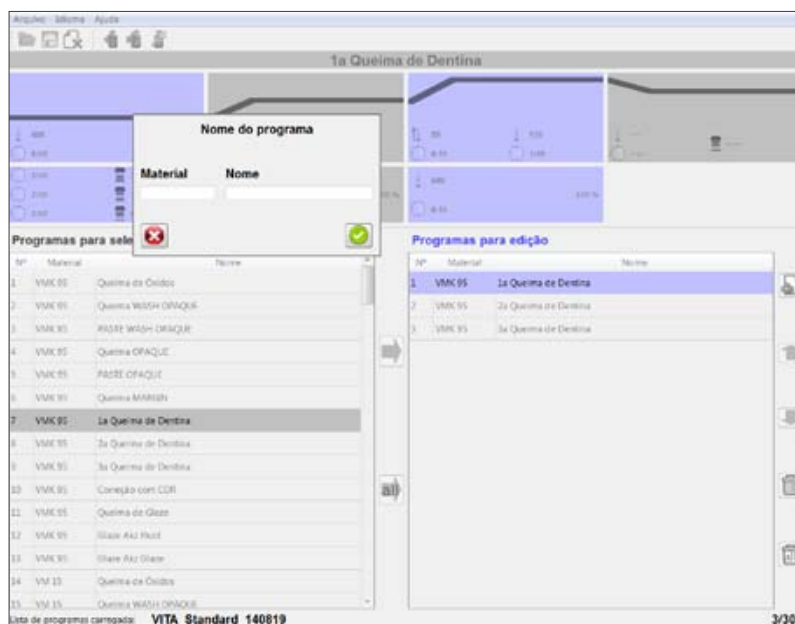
Arquivo Idioma Ajuda

1a Queima de Dentina

Nome do programa

Material Nome

Programas para sele

| Nº | Material | Nome |
|---|---|---|
| 1 | VMK 95 | Queima de Óxidos |
| 2 | VMK 95 | Queima WASH OPAQUE |
| 3 | VMK 95 | PASTE WASH OPAQUE |
| 4 | VMK 95 | Queima OPAQUE |
| 5 | VMK 95 | PASTE OPAQUE |
| 6 | VMK 95 | Queima MARGIN |
| 7 | VMK 95 | 1a Queima de Dentina |
| 8 | VMK 95 | 2a Queima de Dentina |
| 9 | VMK 95 | 3a Queima de Dentina |
| 10 | VMK 95 | Correção com COR |
| 11 | VMK 95 | Queima de Glaze |
| 12 | VMK 95 | Glaze Akz Fluid |
| 13 | VMK 95 | Glaze Akz Glaze |
| 14 | VM 13 | Queima de Óxidos |
| 15 | VM 13 | Queima WASH OPAQUE |

Programas para edição

| Nº | Material | Nome |
|---|---|---|
| 1 | VMK 95 | 1a Queima de Dentina |
| 2 | VMK 95 | 2a Queima de Dentina |
| 3 | VMK 95 | 3a Queima de Dentina |

all

Lista de programas carregada: VITA Standard 140819 3/30